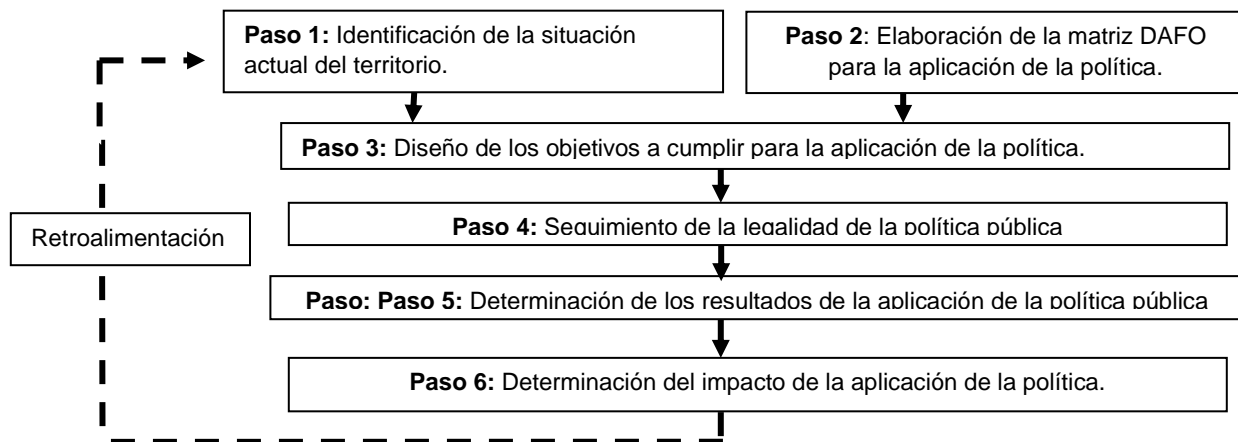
**Paso 1:** Identificación de la situación actual del territorio.

**Paso 2**: Elaboración de la matriz DAFO para la aplicación de la política.

**Paso 3:** Diseño de los objetivos a cumplir para la aplicación de la política.

Retroalimentación

**Paso 4:** Seguimiento de la legalidad de la política pública

**Paso: Paso 5:** Determinación de los resultados de la aplicación de la política pública

**Paso 6:** Determinación del impacto de la aplicación de la política.